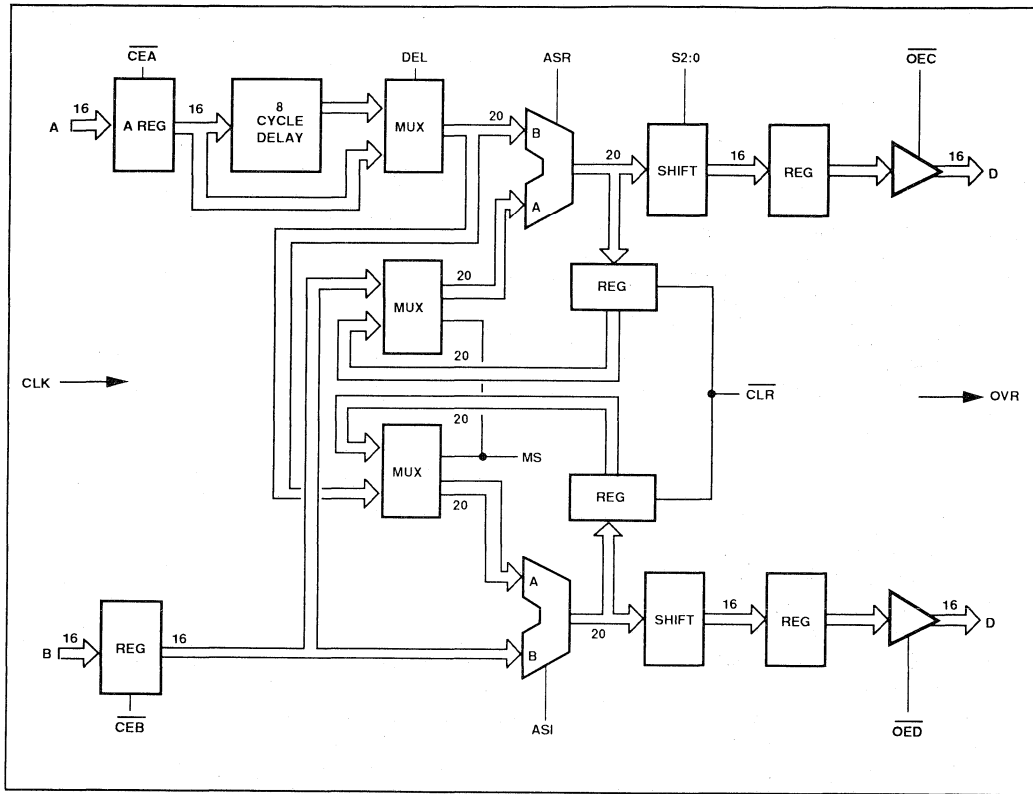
$\overline{CEA}$

16

A

A REG

16

8 CYCLE DELAY

DEL

MUX

20

ASR

B

A

S2:0

20

SHIFT

16

REG

$\overline{OEC}$

16

D

MUX

20

REG

20

CLK

$\overline{CLR}$

OVR

20

MUX

MS

REG

20

A

B

SHIFT

20

16

REG

16

D

B

16

REG

16

$\overline{CEB}$

ASI

$\overline{OED}$